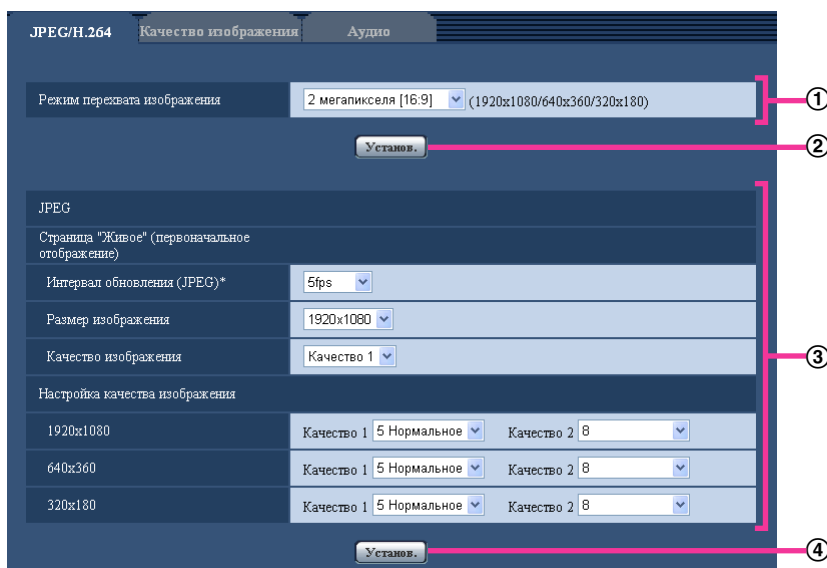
JPEG/H.264 Качество изображения Аудио

Режим перехвата изображения | 2 мегапикселя [16:9] (1920x1080/640x360/320x180)

①

Установ.

②

JPEG

Страница "Живое" (первоначальное отображение)

| Интервал обновления (JPEG)* | 5fps |
|---|---|
| Размер изображения | 1920x1080 |
| Качество изображения | Качество 1 |

Настройка качества изображения

| 1920x1080 | Качество 1 5 Нормальное | Качество 2 8 |
|---|---|---|
| 640x360 | Качество 1 5 Нормальное | Качество 2 8 |
| 320x180 | Качество 1 5 Нормальное | Качество 2 8 |

③

Установ.

④